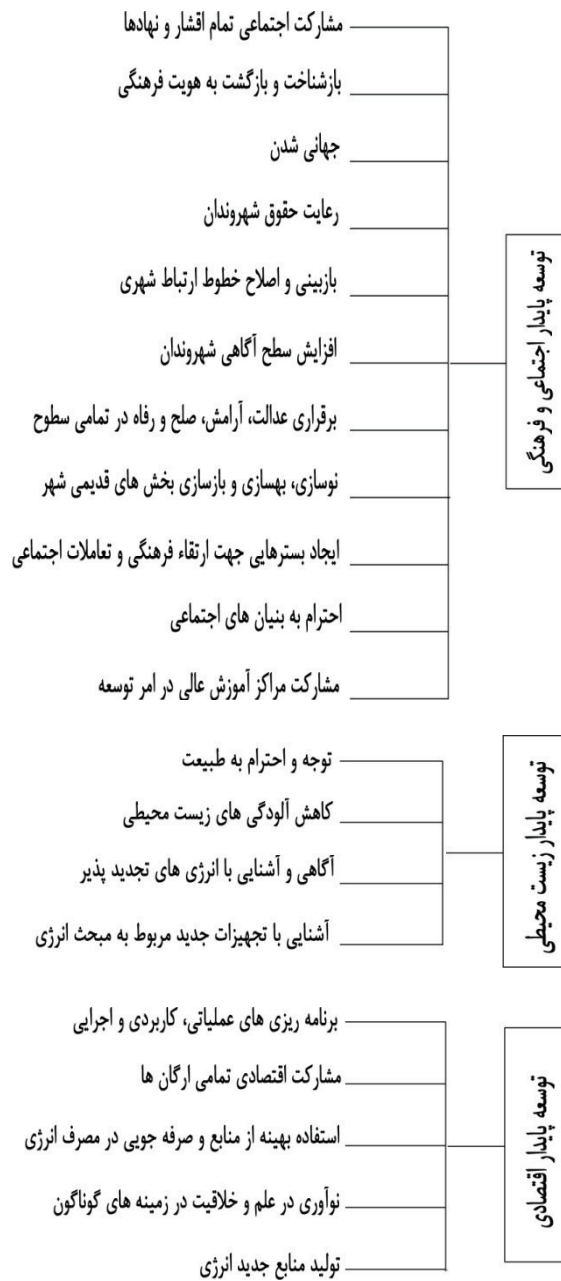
توسعه پایدار اجتماعی و فرهنگی

مشارکت اجتماعی تمام اقشار و نهادها

بازشناخت و بازگشت به هویت فرهنگی

جهانی شدن

رعایت حقوق شهروندان

بازبینی و اصلاح خطوط ارتباط شهری

افزایش سطح آگاهی شهروندان

برقراری عدالت، آرامش، صلح و رفاه در تمامی سطوح

نوسازی، بهسازی و بازسازی بخش های قدیمی شهر

ایجاد بسترهایی جهت ارتقاء فرهنگی و تعاملات اجتماعی

احترام به بنیان های اجتماعی

مشارکت مراکز آموزش عالی در امر توسعه

توسعه پایدار زیست محیطی

توجه و احترام به طبیعت

کاهش آلودگی های زیست محیطی

آگاهی و آشنایی با انرژی های تجدید پذیر

آشنایی با تجهیزات جدید مربوط به مبحث انرژی

توسعه پایدار اقتصادی

برنامه ریزی های عملیاتی، کاربردی و اجرایی

مشارکت اقتصادی تمامی ارگان ها

استفاده بهینه از منابع و صرفه جویی در مصرف انرژی

نوآوری در علم و خلاقیت در زمینه های گوناگون

تولید منابع جدید انرژی